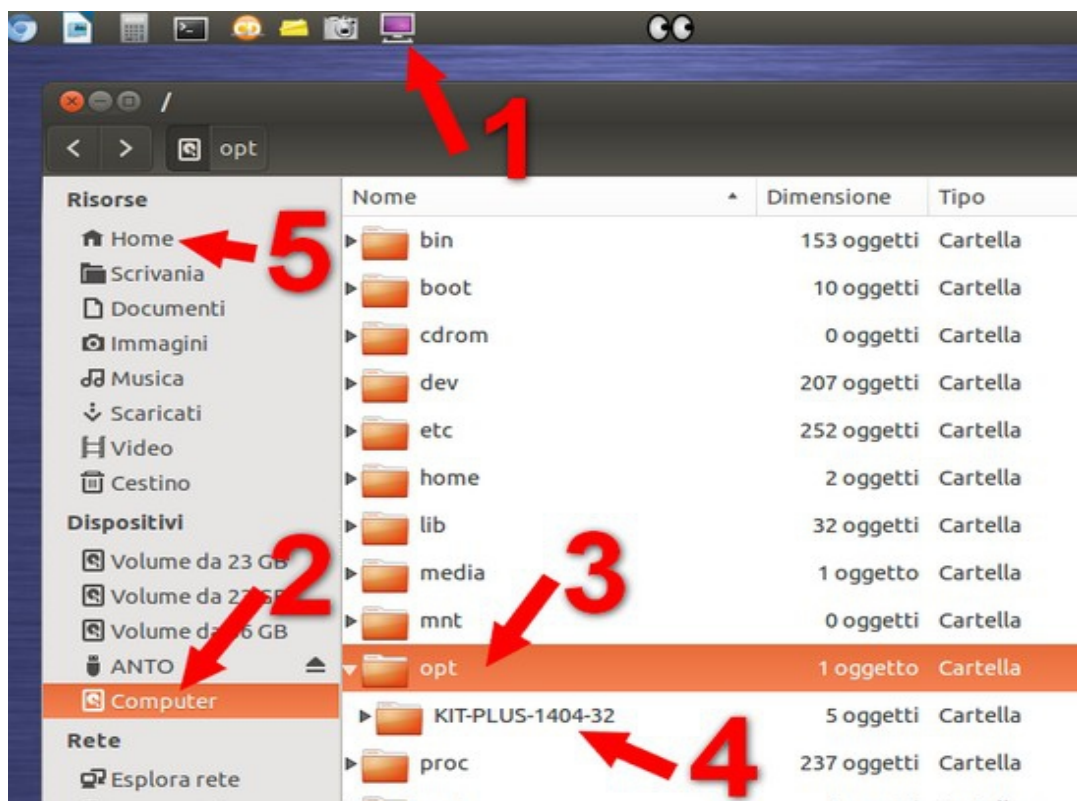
/

opt

1

Risorse
Home
Scrivania
Documenti
Immagini
Musica
Scaricati
Video
Cestino
Dispositivi
Volume da 23 GB
Volume da 2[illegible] GB
Volume da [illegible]6 GB
ANTO
Computer
Rete
Esplora rete

5
2
3
4

| Nome | Dimensione | Tipo |
|---|---|---|
| bin | 153 oggetti | Cartella |
| boot | 10 oggetti | Cartella |
| cdrom | 0 oggetti | Cartella |
| dev | 207 oggetti | Cartella |
| etc | 252 oggetti | Cartella |
| home | 2 oggetti | Cartella |
| lib | 32 oggetti | Cartella |
| media | 1 oggetto | Cartella |
| mnt | 0 oggetti | Cartella |
| opt | 1 oggetto | Cartella |
| KIT-PLUS-1404-32 | 5 oggetti | Cartella |
| proc | 237 oggetti | Cartella |